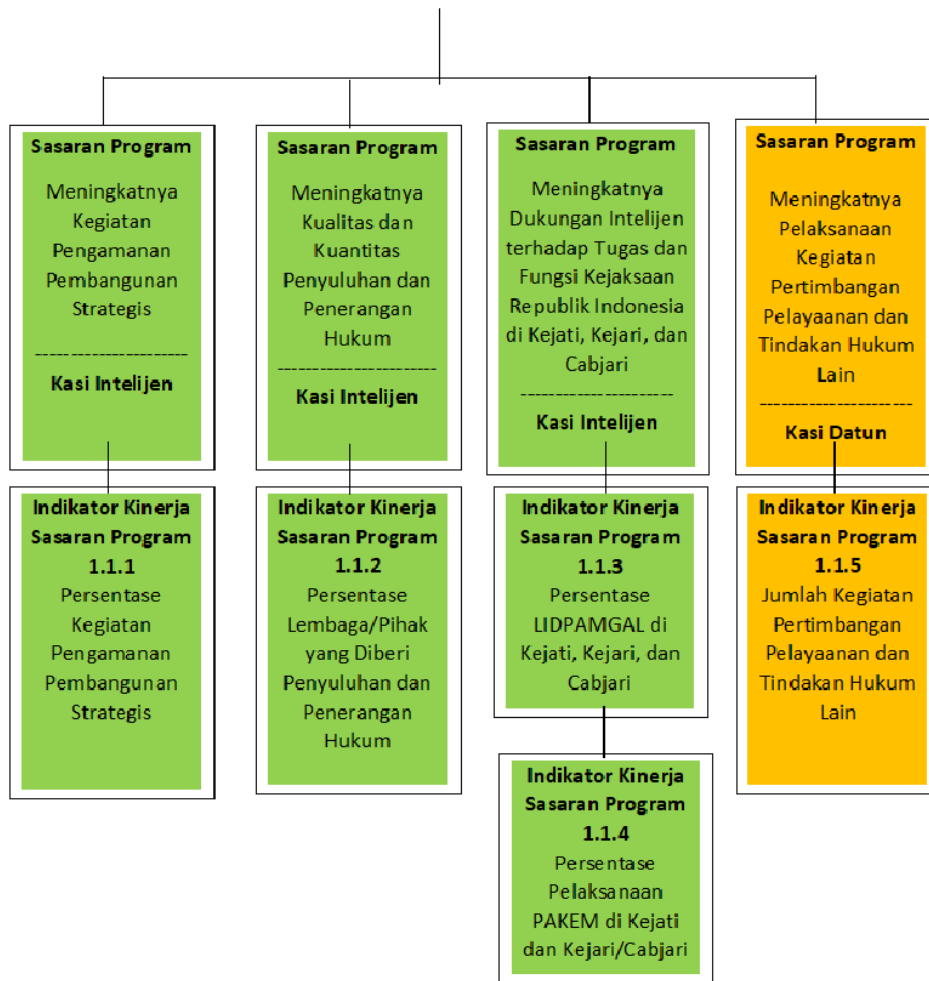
Sasaran Program

Meningkatnya Kegiatan Pengamanan Pembangunan Strategis

----------------------

Kasi Intelijen

Sasaran Program

Meningkatnya Kualitas dan Kuantitas Penyuluhan dan Penerangan Hukum

----------------------

Kasi Intelijen

Sasaran Program

Meningkatnya Dukungan Intelijen terhadap Tugas dan Fungsi Kejaksaan Republik Indonesia di Kejati, Kejari, dan Cabjari

----------------------

Kasi Intelijen

Sasaran Program

Meningkatnya Pelaksanaan Kegiatan Pertimbangan Pelayaanan dan Tindakan Hukum Lain

----------------------

Kasi Datun

Indikator Kinerja Sasaran Program 1.1.1

Persentase Kegiatan Pengamanan Pembangunan Strategis

Indikator Kinerja Sasaran Program 1.1.2

Persentase Lembaga/Pihak yang Diberi Penyuluhan dan Penerangan Hukum

Indikator Kinerja Sasaran Program 1.1.3

Persentase LIDPAMGAL di Kejati, Kejari, dan Cabjari

Indikator Kinerja Sasaran Program 1.1.5

Jumlah Kegiatan Pertimbangan Pelayaanan dan Tindakan Hukum Lain

Indikator Kinerja Sasaran Program 1.1.4

Persentase Pelaksanaan PAKEM di Kejati dan Kejari/Cabjari